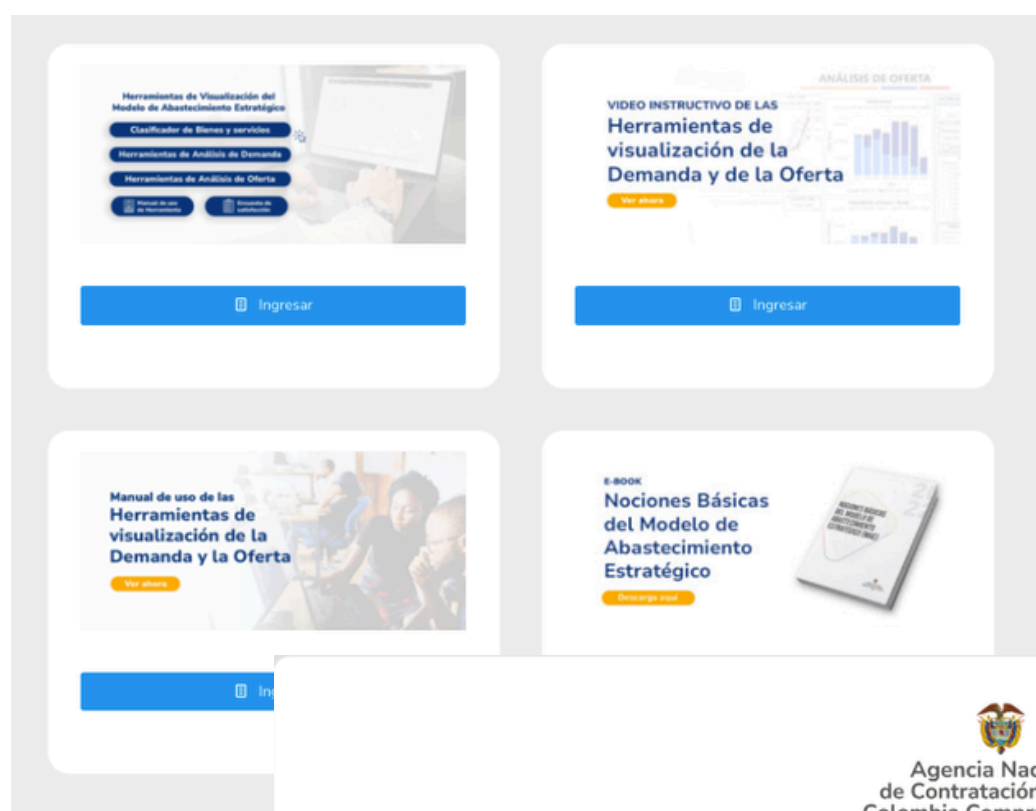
Herramientas de Visualización del Modelo de Abastecimiento Estratégico

Clasificador de Bienes y servicios

Herramientas de Análisis de Demanda

Herramientas de Análisis de Oferta

Manual de uso de Herramienta

Encuesta de satisfacción

Ingresar

ANÁLISIS DE OFERTA

VIDEO INSTRUCTIVO DE LAS
Herramientas de visualización de la Demanda y de la Oferta

Ver ahora

Ingresar

Manual de uso de las
Herramientas de visualización de la Demanda y la Oferta

Ver ahora

In

E-BOOK
Nociones Básicas del Modelo de Abastecimiento Estratégico

Descarga aquí

Agencia Nac
de Contratación
Colombia Compra